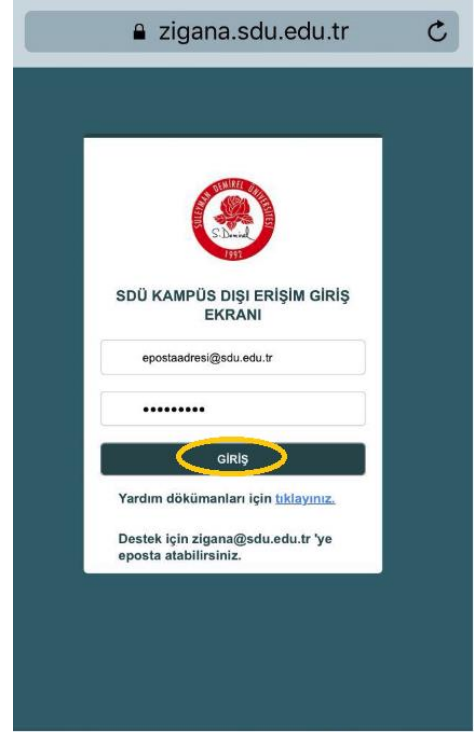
zigana.sdu.edu.tr

SÜLEYMAN DEMİREL ÜNİVERSİTESİ
S. Demirel
1992

SDÜ KAMPÜS DIŞI ERİŞİM GİRİŞ EKRANI

epostaadresi@sdu.edu.tr

•••••••••

GİRİŞ

Yardım dökümanları için tıklayınız.

Destek için zigana@sdu.edu.tr 'ye eposta atabilirsiniz.